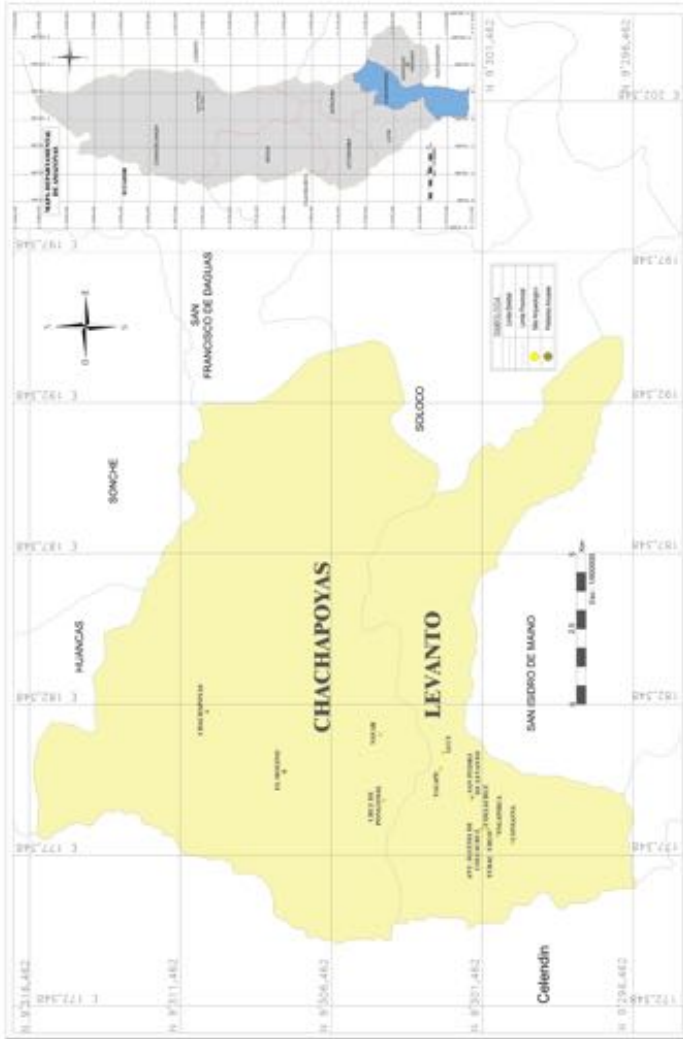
CHACHAPOYAS

LEVANTO

HUANCAS

SONCHE

SAN FRANCISCO DE DAGUAS

SOLOCO

SAN ISIDRO DE MAINO

Celendín

CHACHAPOYAS

EL MOLINO

TAQUIA

CRUZ DE POZO

LEVANTO

TALAPE

SAN PEDRO

YALAPE

COLCAMAR

N 9'316,462

N 9'311,462

N 9'306,462

N 9'301,462

N 9'296,462

E 172,548

E 177,548

E 182,548

E 187,548

E 192,548

E 197,548

E 202,548

Esc. 1:50000

SIMBOLOGIA

MAPA DEPARTAMENTAL DE AMAZONAS